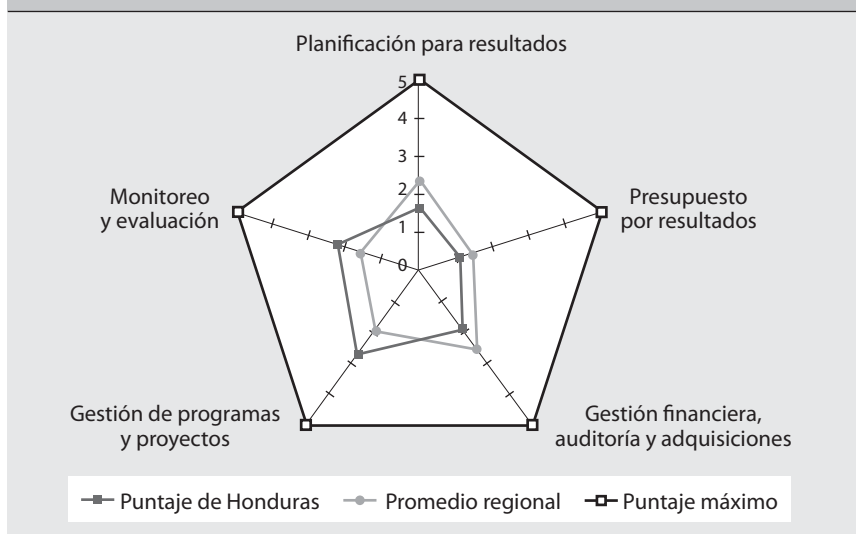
Planificación para resultados

5
4
3
2
1
0

Presupuesto por resultados

Gestión financiera, auditoría y adquisiciones

Gestión de programas y proyectos

Monitoreo y evaluación

Puntaje de Honduras
Promedio regional
Puntaje máximo